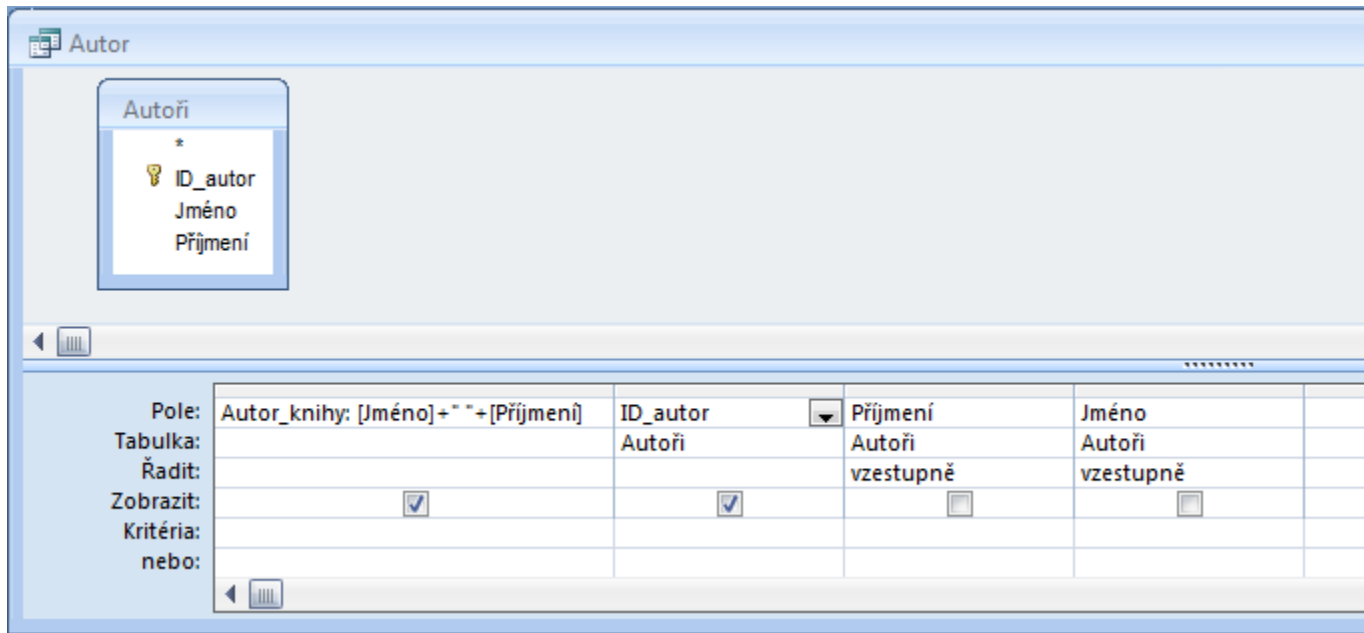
Autor

Autoři
*
ID_autor
Jméno
Příjmení

| | | | | |
|---|---|---|---|---|
| Pole: | Autor_knihy: [Jméno]+" "+[Příjmení] | ID_autor | Příjmení | Jméno |
| Tabulka: | | Autoři | Autoři | Autoři |
| Řadit: | | | vzestupně | vzestupně |
| Zobrazit: | ☑ | ☑ | ☐ | ☐ |
| Kritéria: | | | | |
| nebo: | | | | |